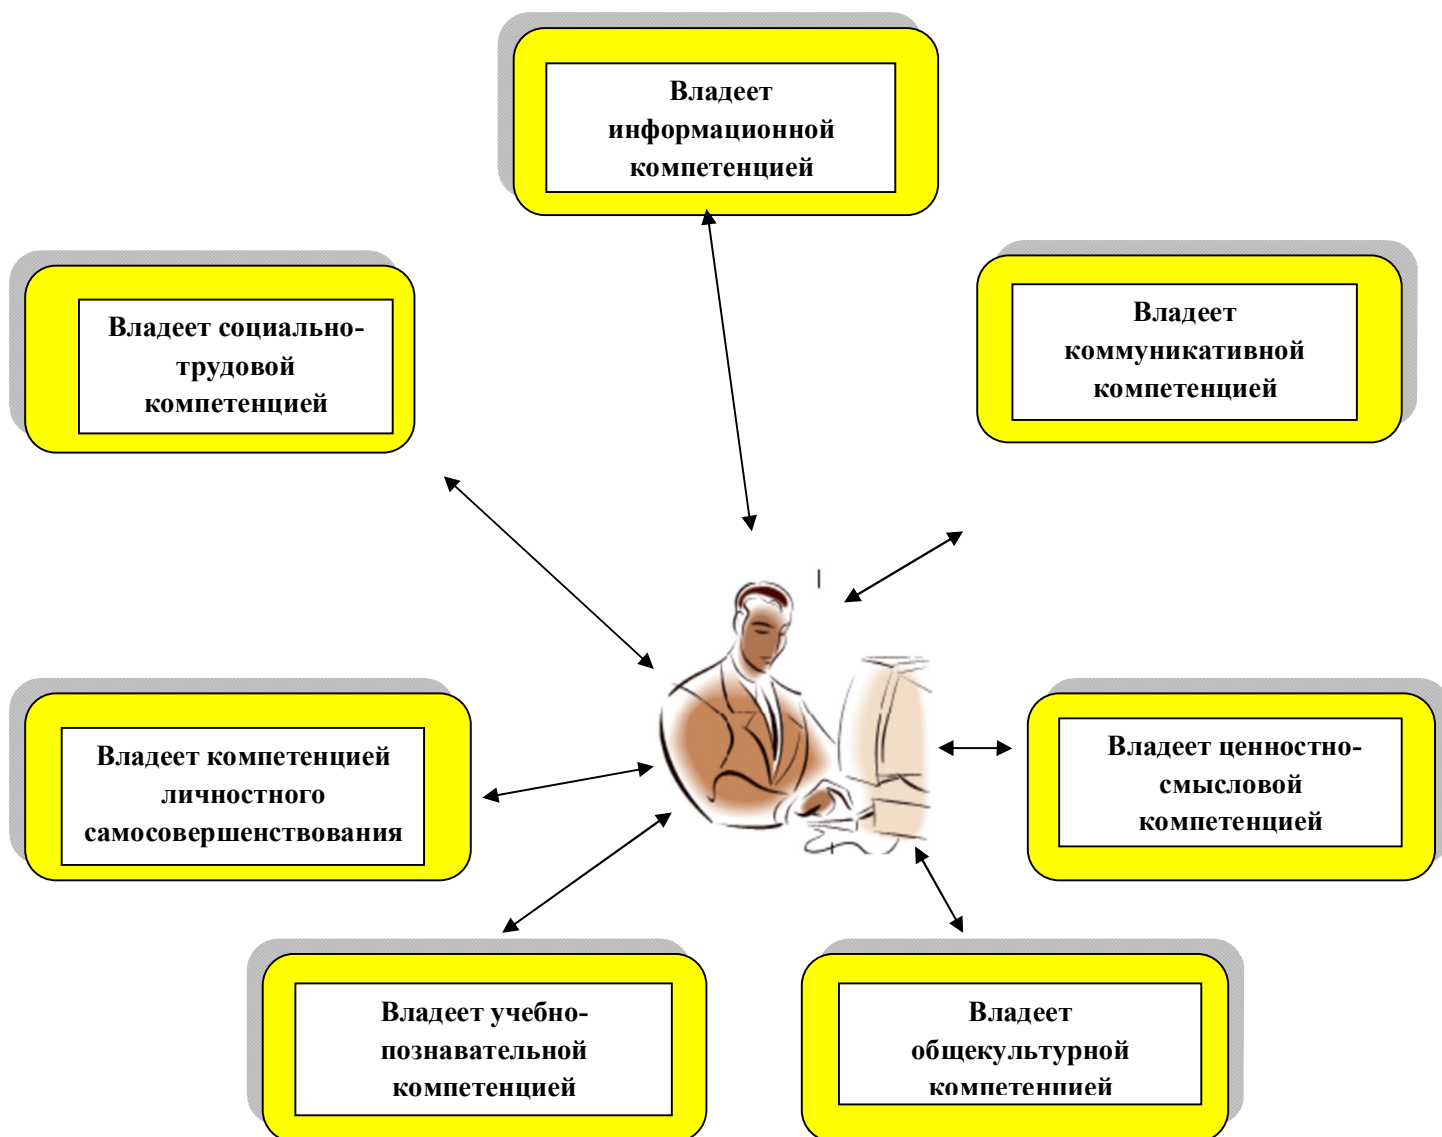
Владеет информационной компетенцией

Владеет социально-трудовой компетенцией

Владеет коммуникативной компетенцией

Владеет компетенцией личностного самосовершенствования

Владеет ценностно-смысловой компетенцией

Владеет учебно-познавательной компетенцией

Владеет общекультурной компетенцией